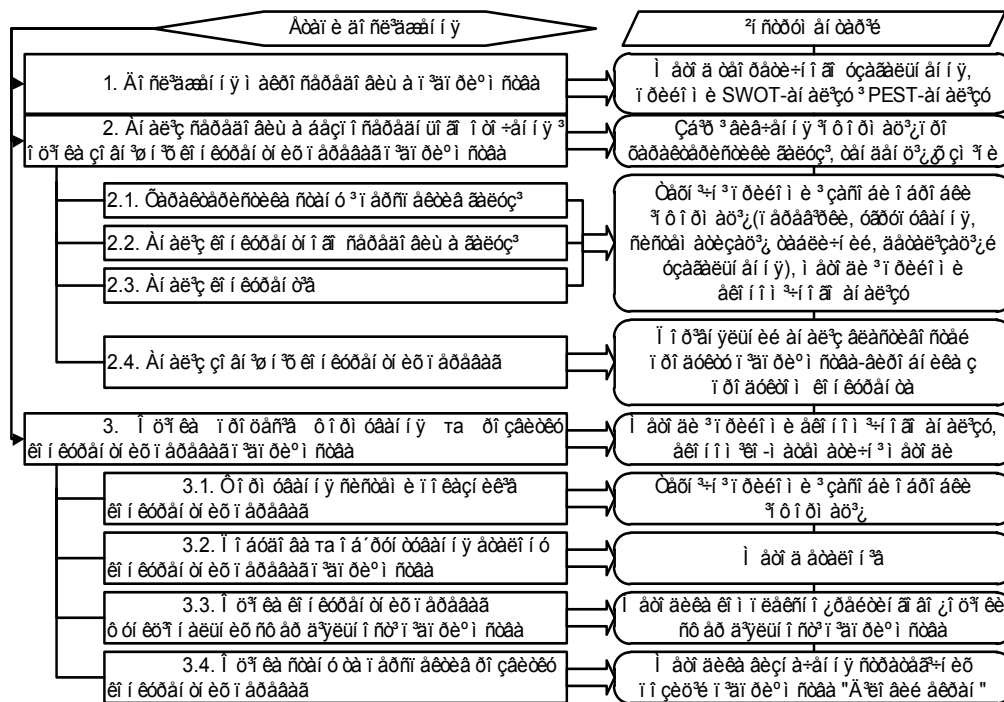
Åòàïè äîñë³äæåííÿ

²íñòðóìåíòàð³é

1. Äîñë³äæåííÿ ìàêðîñåðåäîâèùà ï³äïðèºìñòâà

Ìåòîä òåîðåòè÷íîãî óçàãàëüíåííÿ, ïðèéîìè SWOT-àíàë³çó ³ PEST-àíàë³çó

2. Àíàë³ç ñåðåäîâèùà áåçïîñåðåäíüîãî îòî÷åííÿ ³ îö³íêà çîâí³øí³õ êîíêóðåíòíèõ ïåðåâàã ï³äïðèºìñòâà

Çá³ð ³ êëàñèô³êàö³ÿ ³íôîðìàö³¿ ïî õàðàêòåðèñòèêè ãàëóç³, òàáëè÷í³ ìåòîäè

2.1. Õàðàêòåðèñòèêà ñòàíó ³ ïåðñïåêòèâ ãàëóç³

2.2. Àíàë³ç êîíêóðåíòíîãî ñåðåäîâèùà ãàëóç³

2.3. Àíàë³ç êîíêóðåíò³â

Òàáîð³÷í³ ïðèéîìè ³ çàñîáè îáðîáêè ³íôîðìàö³¿(ïîð³âíÿííÿ, óãðóïóâàííÿ, ñèñòåìàòèçàö³¿ òàáëè÷íîãî, ãðàô³÷íîãî ïîäàííÿ ³íôîðìàö³¿ óçàãàëüíåííÿ), ìåòîäè ³ ïðèéîìè åêîíîì³÷íîãî àíàë³çó

2.4. Àíàë³ç çîâí³øí³õ êîíêóðåíòíèõ ïåðåâàã

Ïîð³âíÿëüíèé àíàë³ç àíàëîãîâ ñòàíå ïðîäóêö³¿ ï³äïðèºìñòâà-ë³äåðà êîìïàí³¿ ç ïðîäóêö³¿ êîíêóðåíò³â

3. Îö³íêà ïðîöåñ³â ôîðìóâàííÿ та ðîçâèòêó êîíêóðåíòíèõ ïåðåâàã ï³äïðèºìñòâà

Ìåòîäè ³ ïðèéîìè åêîíîì³÷íîãî àíàë³çó, åêîíîì³êî-ìàòåìàòè÷í³ ìåòîäè

3.1. Ôîðìóâàííÿ ñèñòåìè ïîêàçíèê³â êîíêóðåíòíèõ ïåðåâàã

Òàáîð³÷í³ ïðèéîìè ³ çàñîáè îáðîáêè ³íôîðìàö³¿

3.2. Ïîáóäîâà та ïåðåâ³ðêà ìîäåë³ ðîçâèòêó êîíêóðåíòíèõ ïåðåâàã ï³äïðèºìñòâà

Ìåòîä åêñïåðòíèõ îö³íîê

3.3. Îö³íêà êîíêóðåíòíèõ ïåðåâàã ôóíêö³îíàëüíèõ ñôåð ä³ÿëüíîñò³ ï³äïðèºìñòâà

Ìåòîäèêà êîìïëåêñíî¿ ðåéòèíãîâî¿ îö³íêè ñôåð ä³ÿëüíîñò³ ï³äïðèºìñòâà

3.4. Îö³íêà ñòàíó òà ïåðñïåêòèâ ðîçâèòêó êîíêóðåíòíèõ ïåðåâàã

Ìåòîäèêà âèçíà÷åííÿ ñòðàòåã³÷íèõ ïîçèö³é ï³äïðèºìñòâà "Ä³ëîâîãî åêðàíó"